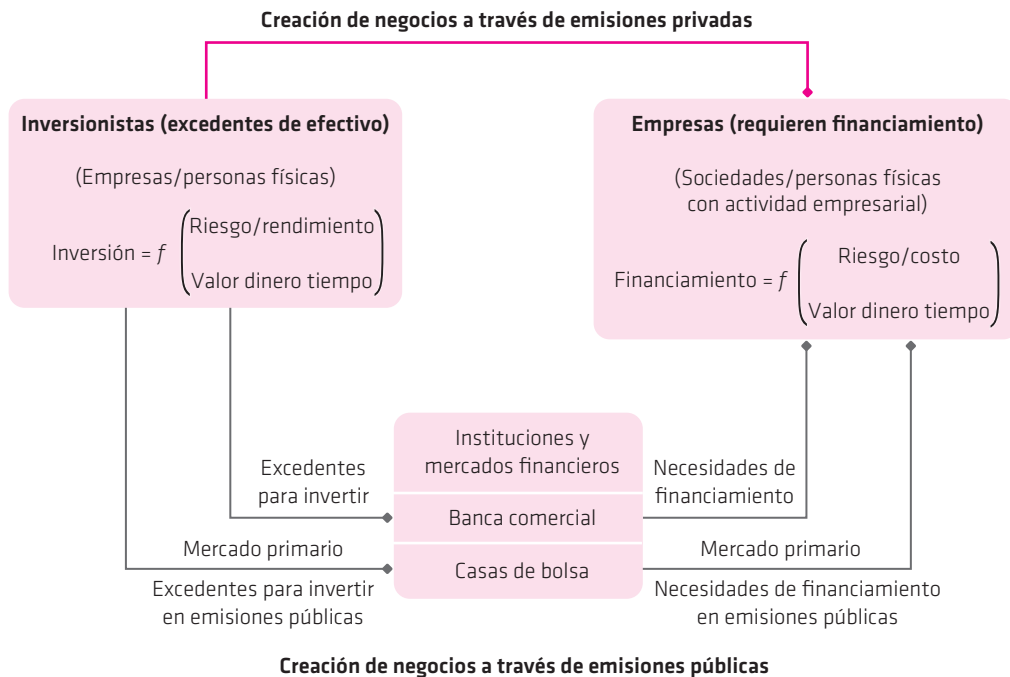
Creación de negocios a través de emisiones privadas

Inversionistas (excedentes de efectivo)

(Empresas/personas físicas)

Inversión = $f$ $\begin{pmatrix} \text{Riesgo/rendimiento} \\ \text{Valor dinero tiempo} \end{pmatrix}$

Empresas (requieren financiamiento)

(Sociedades/personas físicas con actividad empresarial)

Financiamiento = $f$ $\begin{pmatrix} \text{Riesgo/costo} \\ \text{Valor dinero tiempo} \end{pmatrix}$

Excedentes para invertir

Instituciones y mercados financieros

Banca comercial

Casas de bolsa

Necesidades de financiamiento

Mercado primario

Excedentes para invertir en emisiones públicas

Mercado primario

Necesidades de financiamiento en emisiones públicas

Creación de negocios a través de emisiones públicas